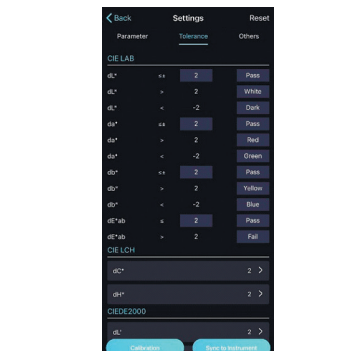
< Back Settings Reset

Parameter Tolerance Others

CIE LAB

| | | | |
|---|---|---|---|
| dL* | <= | 2 | Pass |
| dL* | > | 2 | White |
| dL* | < | -2 | Dark |
| da* | <= | 2 | Pass |
| da* | > | 2 | Red |
| da* | < | -2 | Green |
| db* | <= | 2 | Pass |
| db* | > | 2 | Yellow |
| db* | < | -2 | Blue |
| dE*ab | <= | 2 | Pass |
| dE*ab | > | 2 | Fail |

CIE LCH

dC* 2 >

dH* 2 >

CIEDE2000

dL' 2 >

Calibration Sync to Instrument